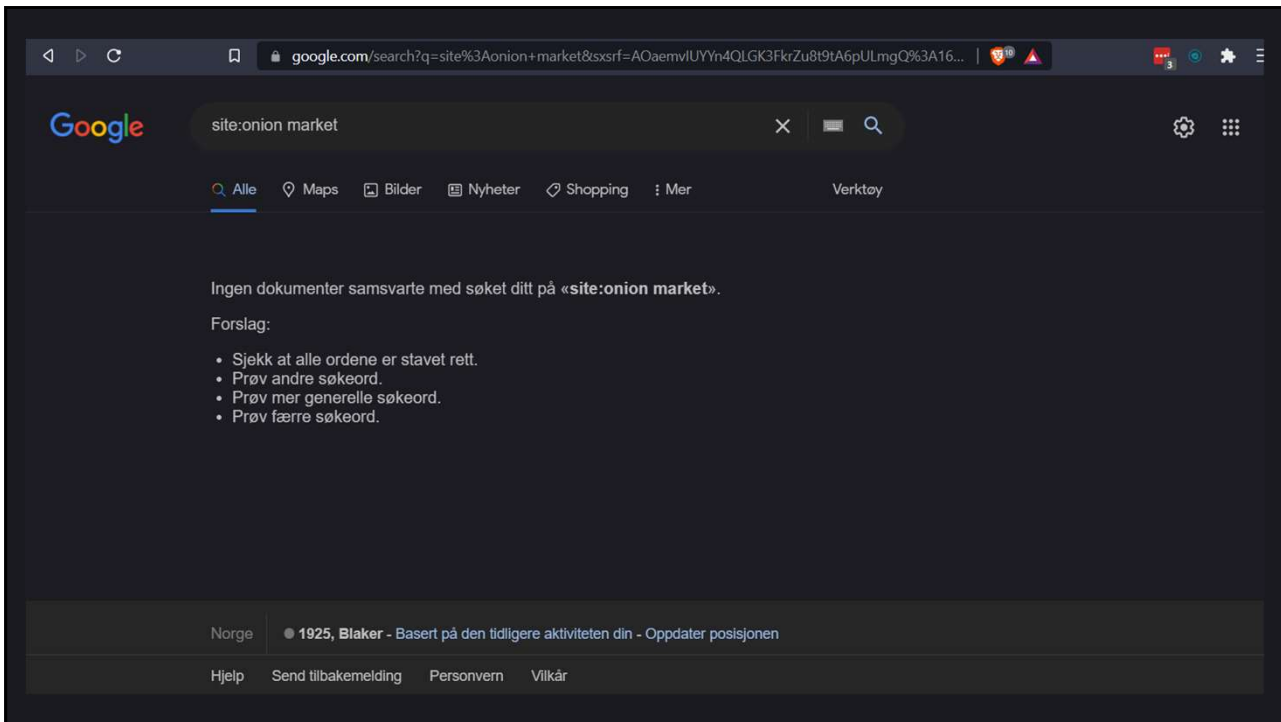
google.com/search?q=site%3Aonion+market&sxsrf=AOaemvIUYYn4QLGK3FkrZu8t9tA6pULmgQ%3A16...

10

3

Google

site:onion market

Alle Maps Bilder Nyheter Shopping Mer Verktøy

Ingen dokumenter samsvarte med søket ditt på «**site:onion market**».

Forslag:

- Sjekk at alle ordene er stavet rett.
- Prøv andre søkeord.
- Prøv mer generelle søkeord.
- Prøv færre søkeord.

Norge **1925, Blaker** - Basert på den tidligere aktiviteten din - Oppdater posisjonen

Hjelp Send tilbakemelding Personvern Vilkår